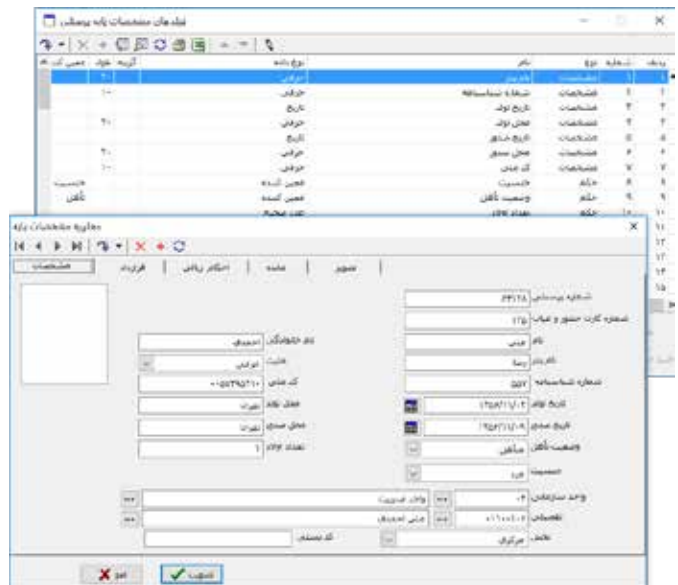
فیلدهای مشخصات پایه پرسنلی

| ردیف | شماره | نوع | نام | نوع داده | طول | گزینه | عمومی کد |
|---|---|---|---|---|---|---|---|
| ۱ | ۱ | مشخصات | نام پدر | حرفی | ۲۰ | | |
| ۲ | ۲ | مشخصات | شماره شناسنامه | حرفی | ۱۰ | | |
| ۳ | ۳ | مشخصات | تاریخ تولد | تاریخ | | | |
| ۴ | ۴ | مشخصات | محل تولد | حرفی | ۲۰ | | |
| ۵ | ۵ | مشخصات | تاریخ صدور | تاریخ | | | |
| ۶ | ۶ | مشخصات | محل صدور | حرفی | ۲۰ | | |
| ۷ | ۷ | مشخصات | کد ملی | حرفی | ۱۰ | | |
| ۸ | ۸ | حکم | جنسیت | تعیین کننده | | | جنسیت |
| ۹ | ۹ | حکم | وضعیت تأهل | تعیین کننده | | | تأهل |

محاوره مشخصات پایه

مشخصات | قرارداد | احکام ریاضی | مانده | تصویر

شماره پرسنلی ۴۴۱۲۸
شماره کارت حضور و غیاب ۱۲۵
نام علی
نام پدر رضا
شماره شناسنامه ۵۵۲
تاریخ تولد ۱۳۵۸/۱۱/۰۲
تاریخ صدور ۱۳۵۸/۱۱/۰۹
وضعیت تأهل متاهل
جنسیت مرد
نام خانوادگی احمدی
ملیت ایرانی
کد ملی ۰۰۵۲۹۵۲۱۰
محل تولد تهران
محل صدور تهران
تعداد اولاد ۱
واحد سازمانی ۰۲ واحد فروش
تفصیلی ۰۱۱۰۰۱۰۲ علی احمدی
شعبه مرکزی
کد مستمر

تصویب
انصراف